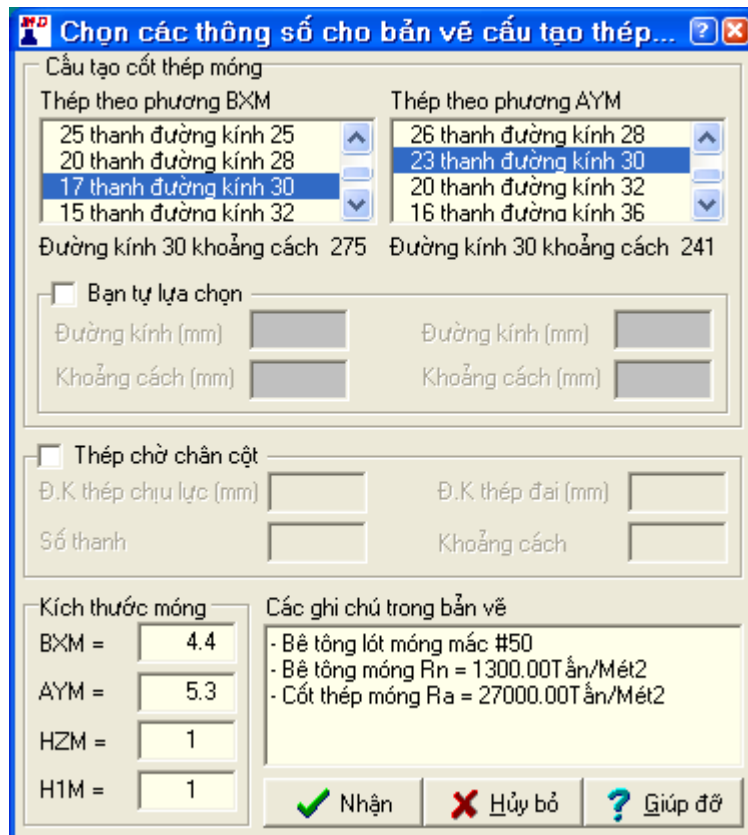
Chọn các thông số cho bản vẽ cấu tạo thép... ? X

Cấu tạo cốt thép móng

Thép theo phương BXM
25 thanh đường kính 25
20 thanh đường kính 28
17 thanh đường kính 30
15 thanh đường kính 32

Đường kính 30 khoảng cách 275

Thép theo phương AYM
26 thanh đường kính 28
23 thanh đường kính 30
20 thanh đường kính 32
16 thanh đường kính 36

Đường kính 30 khoảng cách 241

Bạn tự lựa chọn
Đường kính (mm)
Khoảng cách (mm)
Đường kính (mm)
Khoảng cách (mm)

Thép chờ chân cột
Đ.K thép chịu lực (mm)
Số thanh
Đ.K thép đai (mm)
Khoảng cách

Kích thước móng
BXM = 4.4
AYM = 5.3
HZM = 1
H1M = 1

Các ghi chú trong bản vẽ
- Bê tông lót móng mác #50
- Bê tông móng Rn = 1300.00Tấn/Mét2
- Cốt thép móng Ra = 27000.00Tấn/Mét2

Nhận
Hủy bỏ
Giúp đỡ